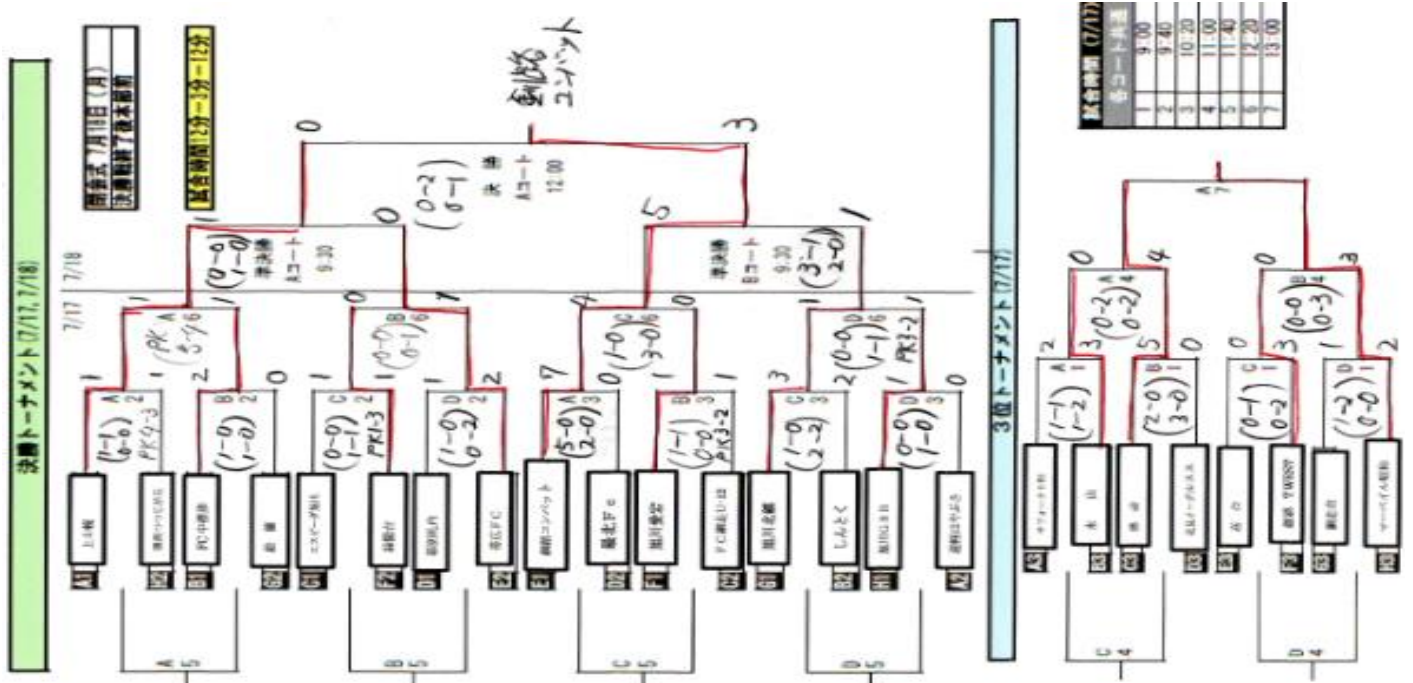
決勝トーナメント (7/17, 7/18)

閉会式 7月18日(月)
決勝戦終了後本部前

試合時間12分－3分－12分

釧路コンパット

0

3

決勝
Aコート
12:00

$\begin{pmatrix}0-2\\0-1\end{pmatrix}$

準決勝
Aコート
9:30

$\begin{pmatrix}0-0\\1-0\end{pmatrix}$

準決勝
Bコート
9:30

$\begin{pmatrix}3-1\\2-0\end{pmatrix}$

7/18

7/17

1 1 0 1 4 0 5 1

PK A 5-4 6

$\begin{pmatrix}1-0\\0-1\end{pmatrix}$ B 6

$\begin{pmatrix}1-0\\3-0\end{pmatrix}$ C 6

$\begin{pmatrix}0-0\\1-1\end{pmatrix}$ D 6 PK3-2

1 2 0 1 1 0 1 2 7 0 1 1 3 2 1 0

$\begin{pmatrix}1-1\\0-0\end{pmatrix}$ A 2 PK4-3

$\begin{pmatrix}1-0\\1-0\end{pmatrix}$ B 2

$\begin{pmatrix}0-0\\1-1\end{pmatrix}$ C 2 PK1-3

$\begin{pmatrix}1-0\\0-2\end{pmatrix}$ D 2

$\begin{pmatrix}5-0\\2-0\end{pmatrix}$ A 3

$\begin{pmatrix}1-1\\0-0\end{pmatrix}$ B 3 PK3-2

$\begin{pmatrix}1-0\\2-2\end{pmatrix}$ C 3

$\begin{pmatrix}0-0\\1-0\end{pmatrix}$ D 3

A1 上士幌
D2 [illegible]
B1 FC中標津
G2 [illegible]
C1 エスパーダ旭川
F2 緑陵台
D1 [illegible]
E2 帯広FC
E1 釧路コンパット
D2 厚北FC
F1 旭川豊栄
H2 FC釧路U-12
G1 旭川北稜
B2 しんとく
H1 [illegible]
A2 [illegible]

A 5
B 5
C 5
D 5

3位トーナメント (7/17)

試合時間 (7/17)
各コート共通

| | |
|---|---|
| 1 | 9:00 |
| 2 | 9:40 |
| 3 | 10:20 |
| 4 | 11:00 |
| 5 | 11:40 |
| 6 | 12:20 |
| 7 | 13:00 |

A 7

0 4 0 3

$\begin{pmatrix}0-2\\0-2\end{pmatrix}$ A 4

$\begin{pmatrix}0-0\\0-3\end{pmatrix}$ B 4

2 3 5 0 0 3 1 2

$\begin{pmatrix}1-1\\1-2\end{pmatrix}$ A 1

$\begin{pmatrix}2-0\\3-0\end{pmatrix}$ B 1

$\begin{pmatrix}0-1\\0-2\end{pmatrix}$ C 1

$\begin{pmatrix}1-2\\0-0\end{pmatrix}$ D 1

A3 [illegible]
D3 木 山
C3 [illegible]
B3 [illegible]
E3 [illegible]
F3 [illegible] TWISP
G3 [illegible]
H3 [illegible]

C 4
D 4